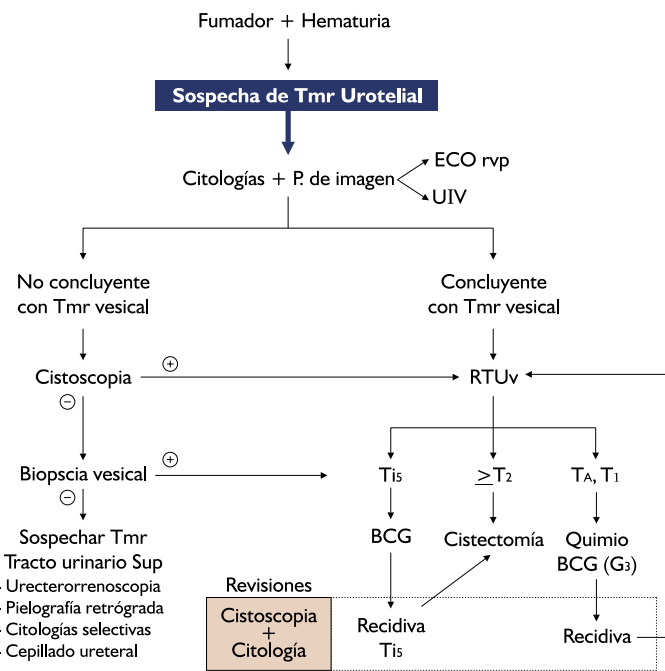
Fumador + Hematuria

Sospecha de Tmr Urotelial

Citologías + P. de imagen

ECO rvp

UIV

No concluyente con Tmr vesical

Concluyente con Tmr vesical

Cistoscopia

$\oplus$

RTUv

$\ominus$

Biopscia vesical

$\oplus$

$\ominus$

Sospechar Tmr Tracto urinario Sup

- Urecterorrenoscopia
- Pielografía retrógrada
- Citologías selectivas
- Cepillado ureteral

Ti5

$\geq T_2$

$T_A, T_1$

BCG

Cistectomía

Quimio BCG ($G_3$)

Revisiones

Cistoscopia + Citología

Recidiva Ti5

Recidiva